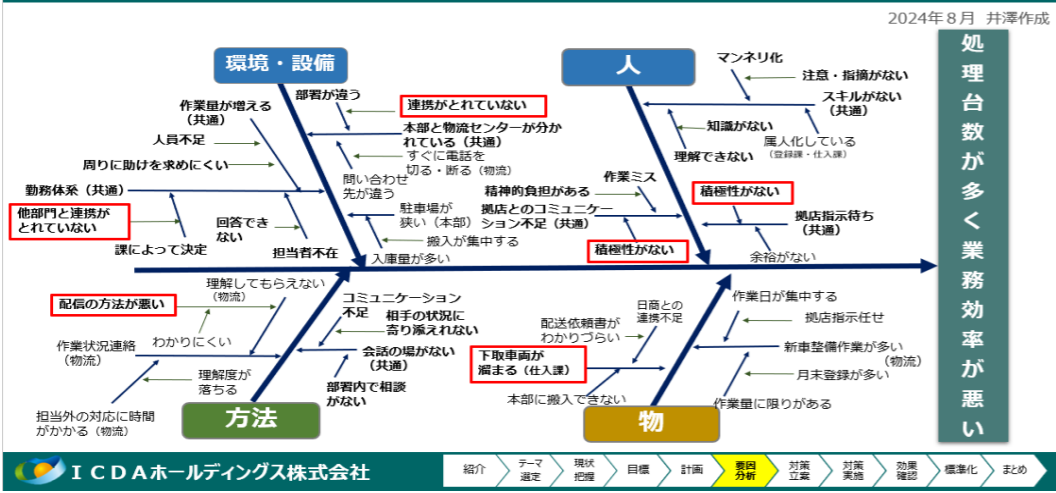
2024年8月 井澤作成

処理台数が多く業務効率が悪い

環境・設備

部署が違う

連携がとれていない

作業量が増える（共通）

本部と物流センターが分かれている（共通）

人員不足

すぐに電話を切る・断る（物流）

周りに助けを求めにくい

問い合わせ先が違う

勤務体系（共通）

駐車場が狭い（本部）

他部門と連携がとれていない

回答できない

搬入が集中する

課によって決定

担当者不在

入庫量が多い

人

マンネリ化

注意・指摘がない

スキルがない（共通）

知識がない

属人化している（登録課・仕入課）

理解できない

作業ミス

精神的負担がある

積極性がない

拠点とのコミュニケーション不足（共通）

拠店指示待ち（共通）

積極性がない

余裕がない

理解してもらえない（物流）

配信の方法が悪い

コミュニケーション不足

相手の状況に寄り添えれない

わかりにくい

作業状況連絡（物流）

会話の場がない（共通）

理解度が落ちる

部署内で相談がない

担当外の対応に時間がかかる（物流）

方法

配送依頼書がわかりづらい

商品との連携不足

下取車両が漏まる（仕入課）

本部に搬入できない

作業日が集中する

拠店指示任せ

新車整備作業が多い（物流）

月末登録が多い

作業量に限りがある

物

ＩＣＤＡホールディングス株式会社

紹介 | テーマ選定 | 現状把握 | 目標 | 計画 | 要因分析 | 対策立案 | 対策実施 | 効果確認 | 標準化 | まとめ